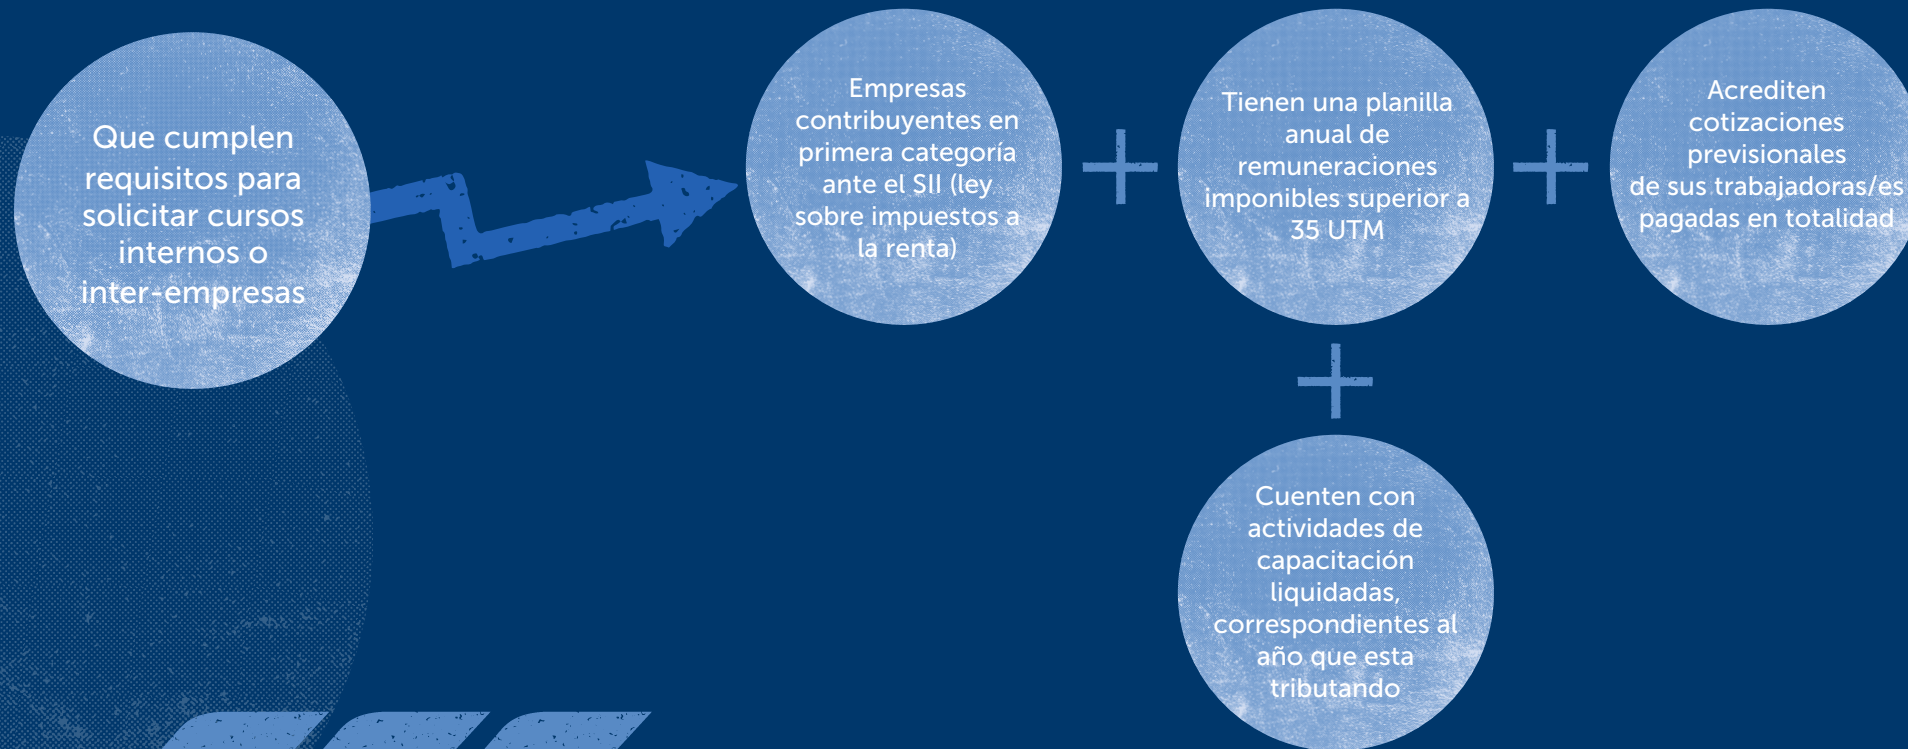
Que cumplen requisitos para solicitar cursos internos o inter-empresas

Empresas contribuyentes en primera categoría ante el SII (ley sobre impuestos a la renta)

+

Tienen una planilla anual de remuneraciones imponibles superior a 35 UTM

+

Acrediten cotizaciones previsionales de sus trabajadoras/es pagadas en totalidad

+

Cuenten con actividades de capacitación liquidadas, correspondientes al año que esta tributando